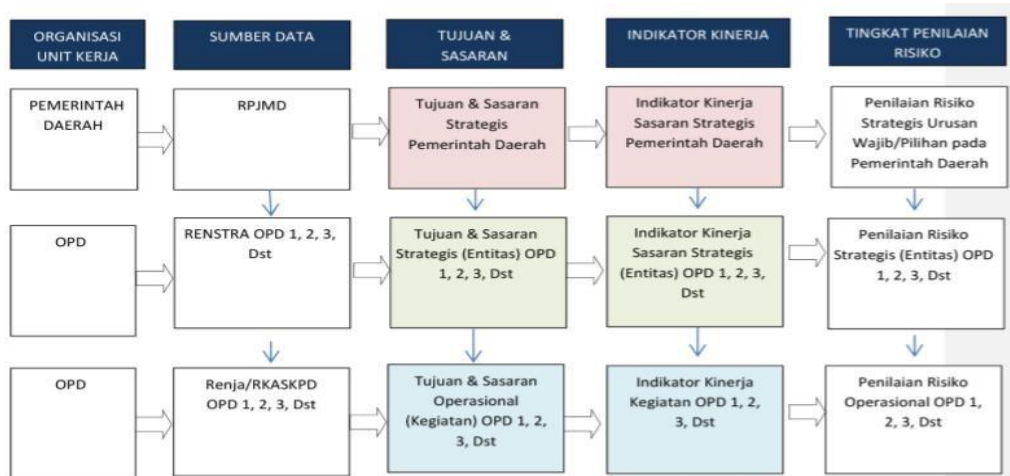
ORGANISASI UNIT KERJA

SUMBER DATA

TUJUAN & SASARAN

INDIKATOR KINERJA

TINGKAT PENILAIAN RISIKO

PEMERINTAH DAERAH

RPJMD

Tujuan & Sasaran Strategis Pemerintah Daerah

Indikator Kinerja Sasaran Strategis Pemerintah Daerah

Penilaian Risiko Strategis Urusan Wajib/Pilihan pada Pemerintah Daerah

OPD

RENSTRA OPD 1, 2, 3, Dst

Tujuan & Sasaran Strategis (Entitas) OPD 1, 2, 3, Dst

Indikator Kinerja Sasaran Strategis (Entitas) OPD 1, 2, 3, Dst

Penilaian Risiko Strategis (Entitas) OPD 1, 2, 3, Dst

OPD

Renja/RKASKPD OPD 1, 2, 3, Dst

Tujuan & Sasaran Operasional (Kegiatan) OPD 1, 2, 3, Dst

Indikator Kinerja Kegiatan OPD 1, 2, 3, Dst

Penilaian Risiko Operasional OPD 1, 2, 3, Dst